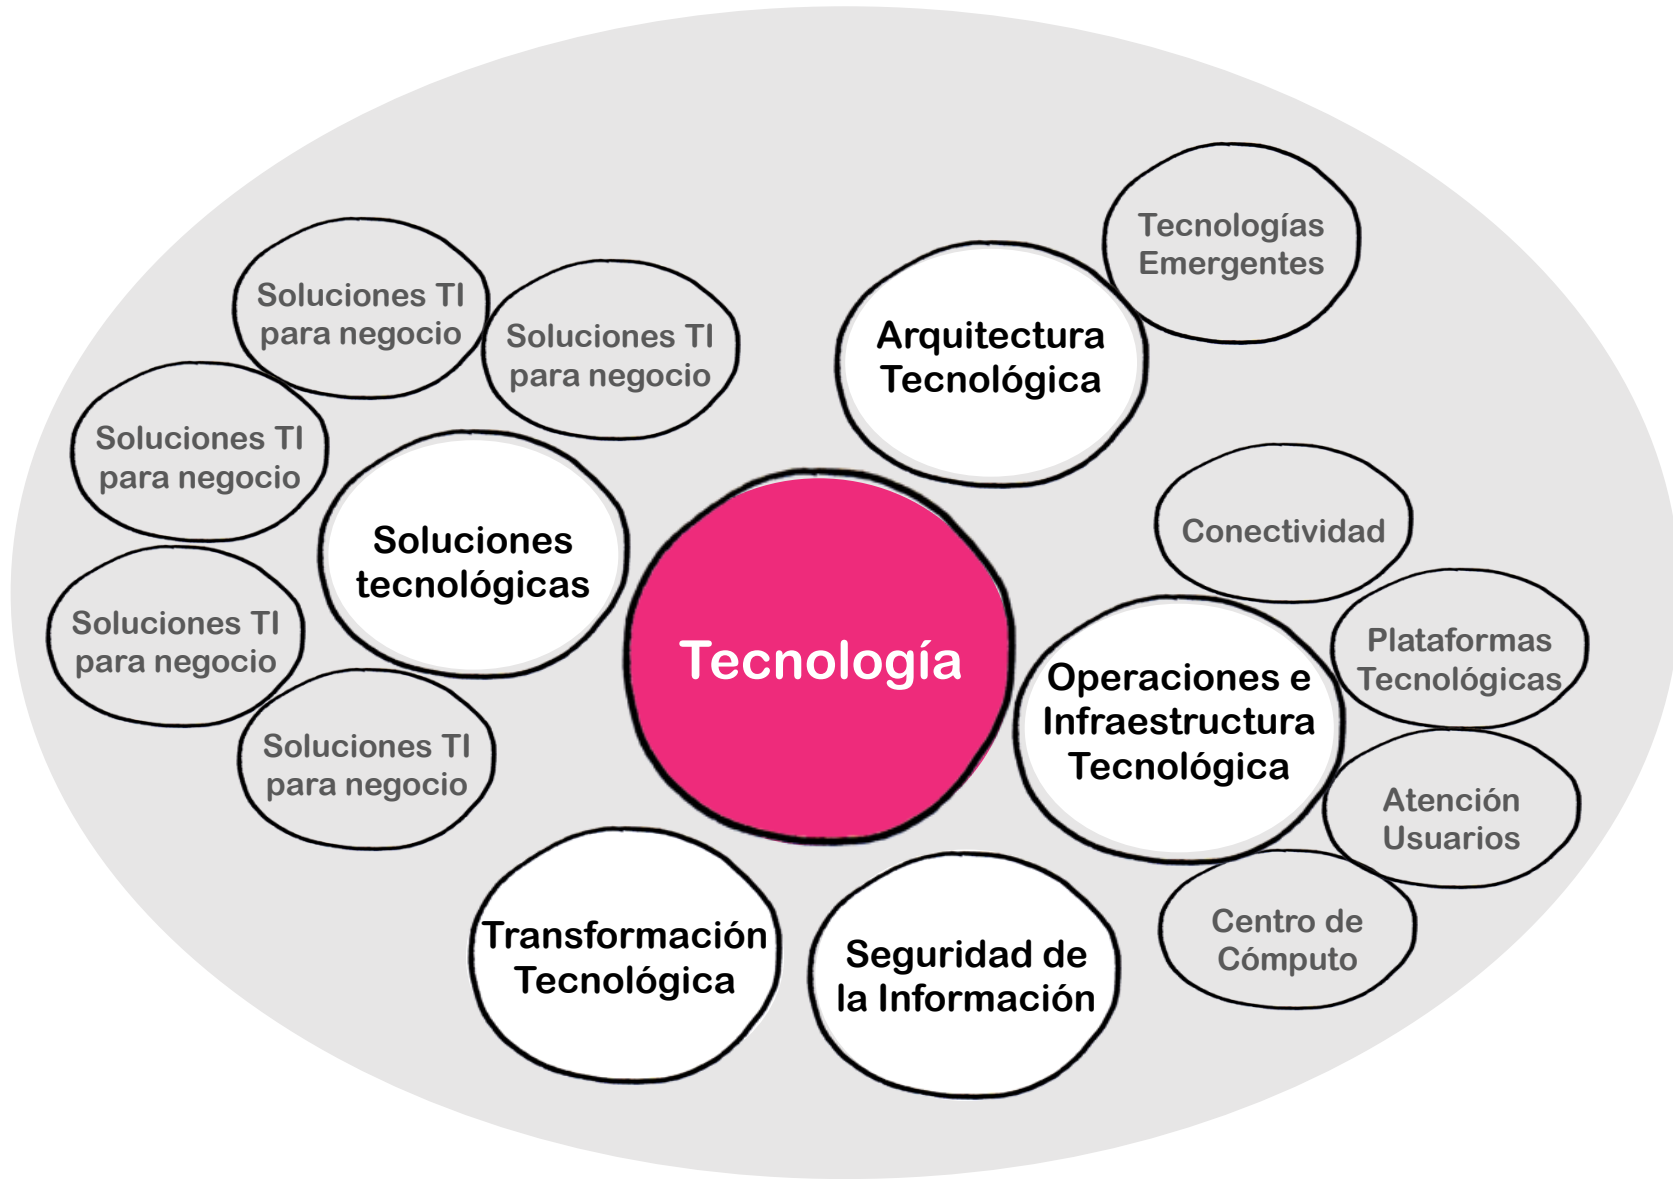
Tecnología

Soluciones TI para negocio

Soluciones TI para negocio

Soluciones TI para negocio

Soluciones tecnológicas

Soluciones TI para negocio

Soluciones TI para negocio

Arquitectura Tecnológica

Tecnologías Emergentes

Conectividad

Operaciones e Infraestructura Tecnológica

Plataformas Tecnológicas

Atención Usuarios

Centro de Cómputo

Transformación Tecnológica

Seguridad de la Información